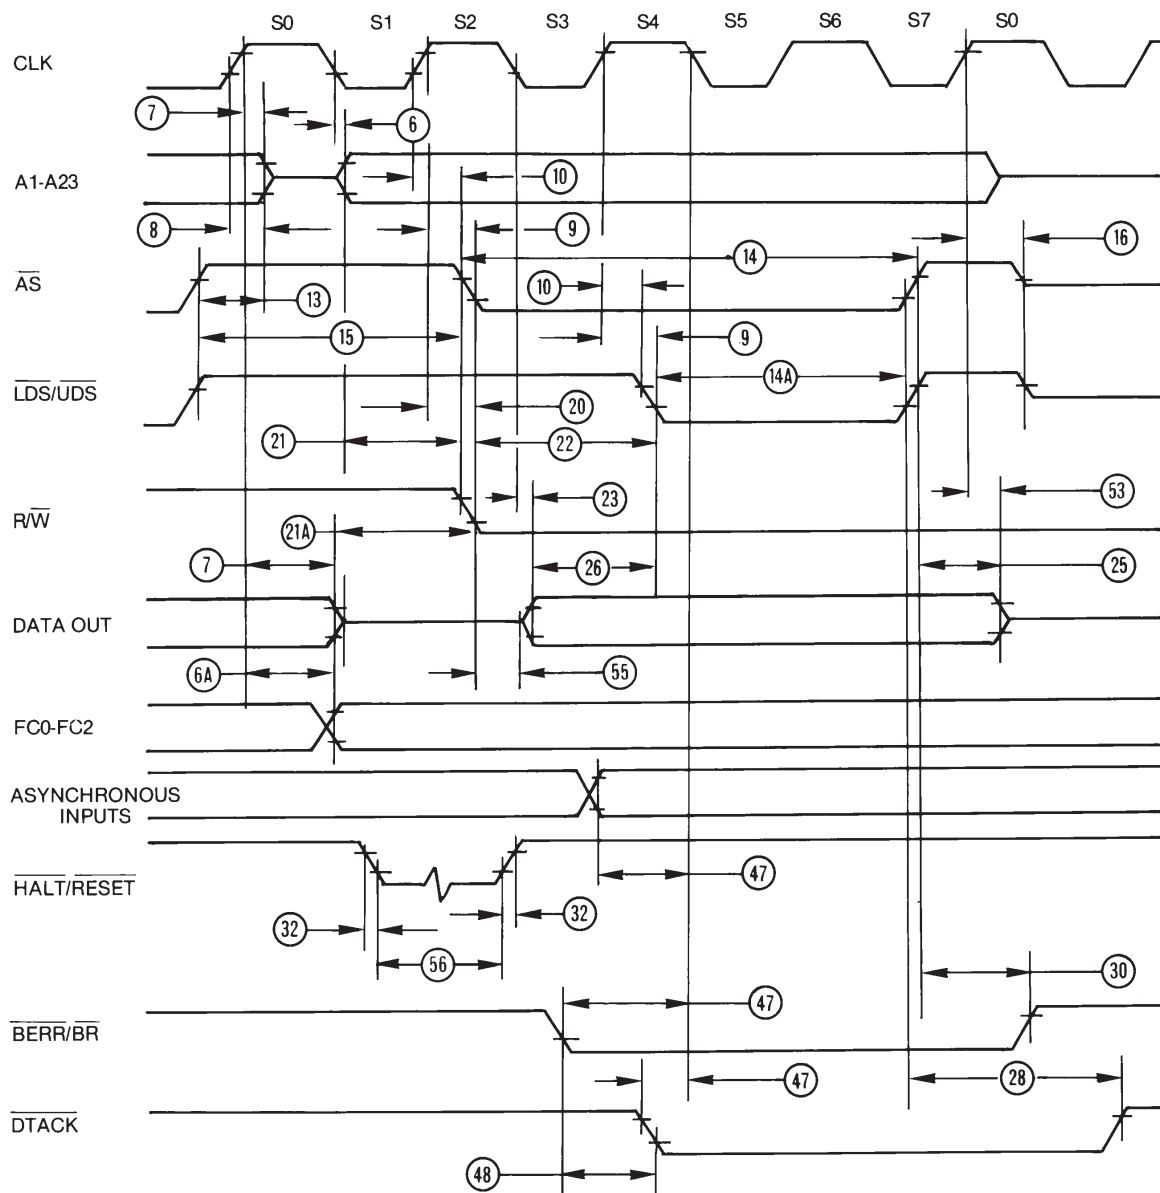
S0 S1 S2 S3 S4 S5 S6 S7 S0

CLK

7

6

A1-A23

10

8

9

14

16

$\overline{AS}$

13

10

15

9

$\overline{LDS}/\overline{UDS}$

14A

20

21

22

R/$\overline{W}$

23

53

21A

7

26

25

DATA OUT

6A

55

FC0-FC2

ASYNCHRONOUS INPUTS

$\overline{HALT}/\overline{RESET}$

47

32

32

56

30

47

$\overline{BERR}/\overline{BR}$

47

28

$\overline{DTACK}$

48